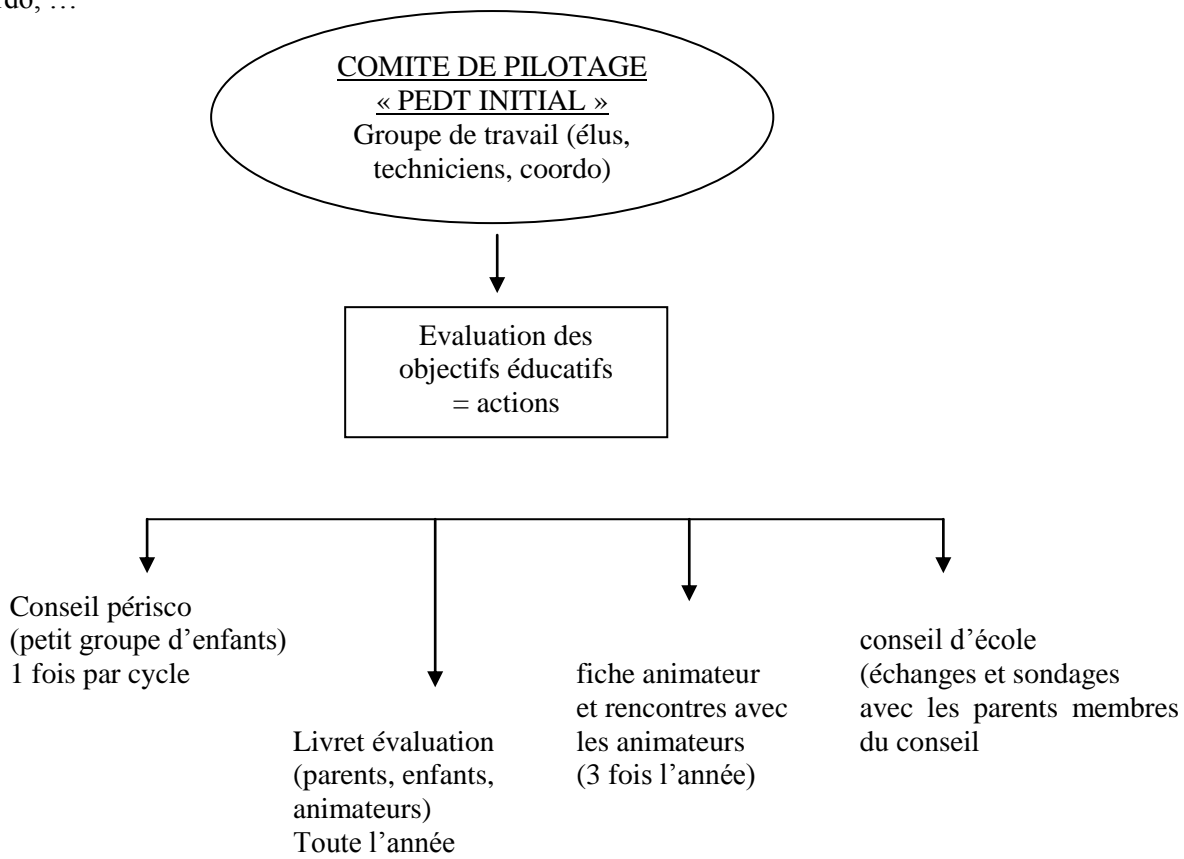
rdo, …

COMITE DE PILOTAGE
« PEDT INITIAL »
Groupe de travail (élus, techniciens, coordo)

Evaluation des objectifs éducatifs = actions

Conseil périsco (petit groupe d'enfants) 1 fois par cycle

Livret évaluation (parents, enfants, animateurs) Toute l'année

fiche animateur et rencontres avec les animateurs (3 fois l'année)

conseil d'école (échanges et sondages avec les parents membres du conseil